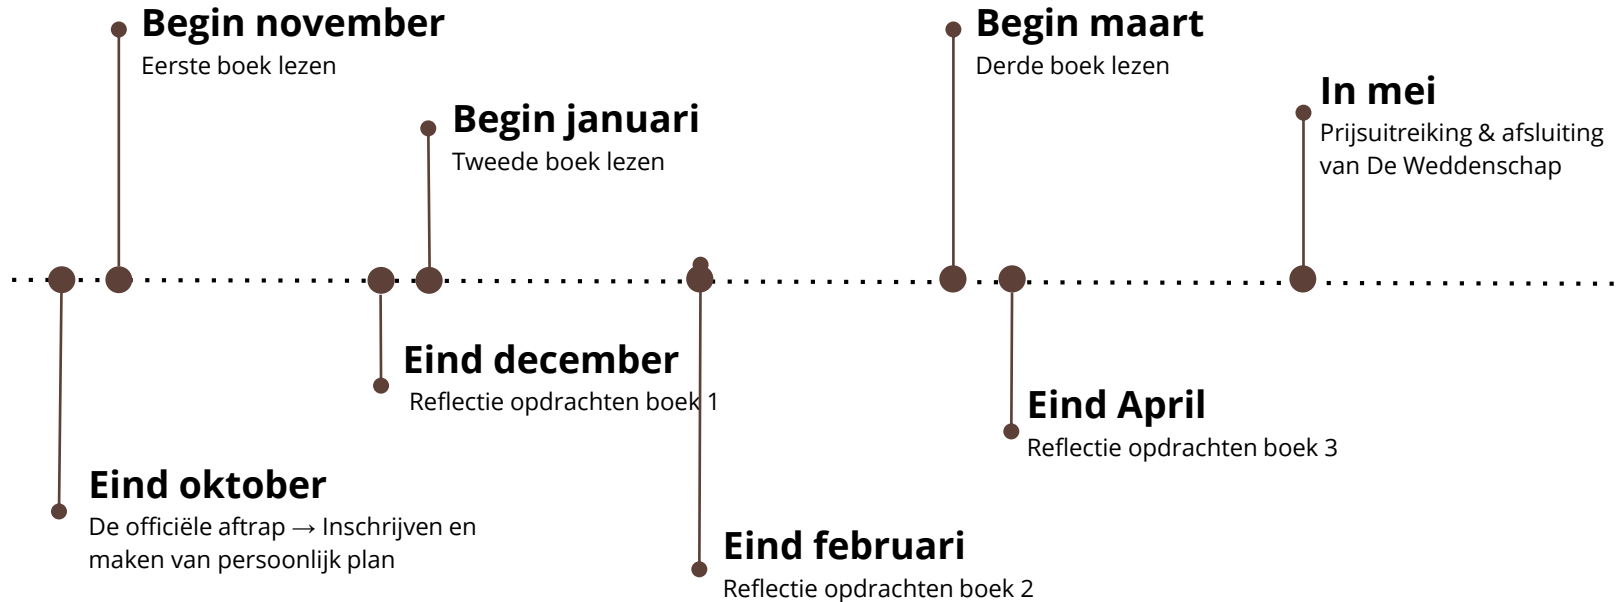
**Begin november**
Eerste boek lezen

**Begin januari**
Tweede boek lezen

**Begin maart**
Derde boek lezen

**In mei**
Prijsuitreiking & afsluiting van De Weddenschap

**Eind oktober**
De officiële aftrap → Inschrijven en maken van persoonlijk plan

**Eind december**
Reflectie opdrachten boek 1

**Eind februari**
Reflectie opdrachten boek 2

**Eind April**
Reflectie opdrachten boek 3